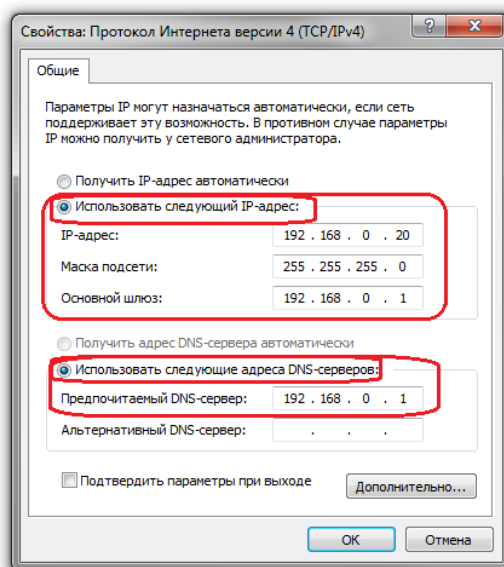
Свойства: Протокол Интернета версии 4 (TCP/IPv4)

?

Общие

Параметры IP могут назначаться автоматически, если сеть поддерживает эту возможность. В противном случае параметры IP можно получить у сетевого администратора.

Получить IP-адрес автоматически

Использовать следующий IP-адрес:

IP-адрес: 192 . 168 . 0 . 20

Маска подсети: 255 . 255 . 255 . 0

Основной шлюз: 192 . 168 . 0 . 1

Получить адрес DNS-сервера автоматически

Использовать следующие адреса DNS-серверов:

Предпочитаемый DNS-сервер: 192 . 168 . 0 . 1

Альтернативный DNS-сервер: . . .

Подтвердить параметры при выходе

Дополнительно...

ОК

Отмена